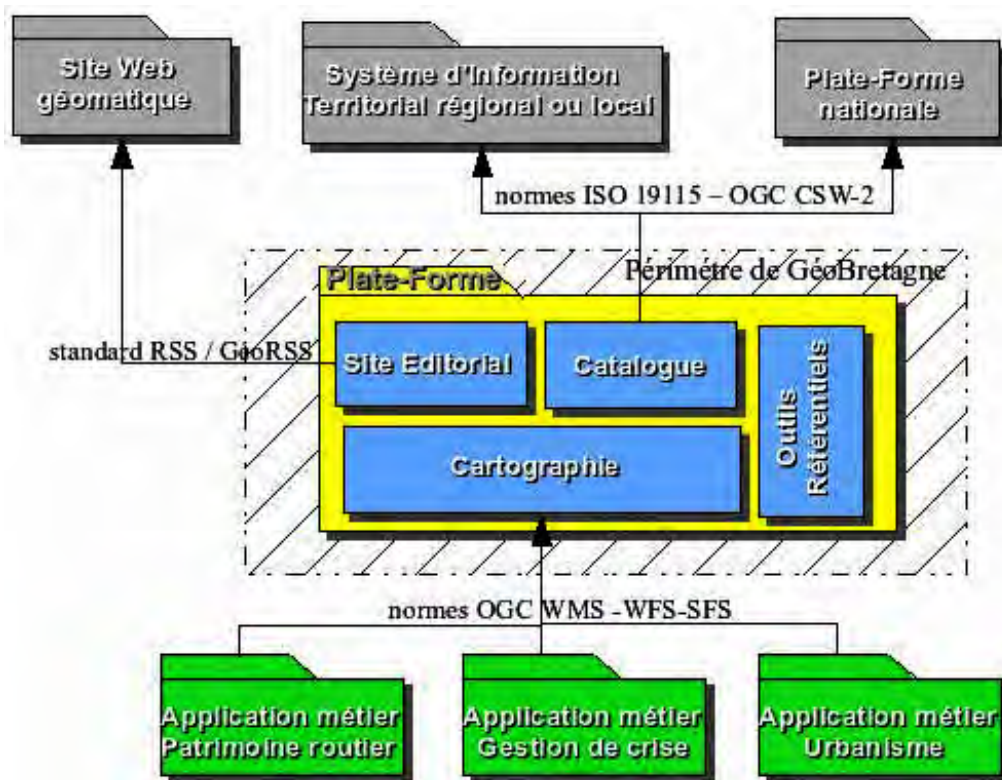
Site Web géomatique

Système d'Information Territorial régional ou local

Plate-Forme nationale

normes ISO 19115 – OGC CSW-2

Plate-Forme

Périmètre de GéoBretagne

standard RSS / GéoRSS

Site Editorial

Catalogue

Outils Référentiels

Cartographie

normes OGC WMS -WFS-SFS

Application métier Patrimoine routier

Application métier Gestion de crise

Application métier Urbanisme